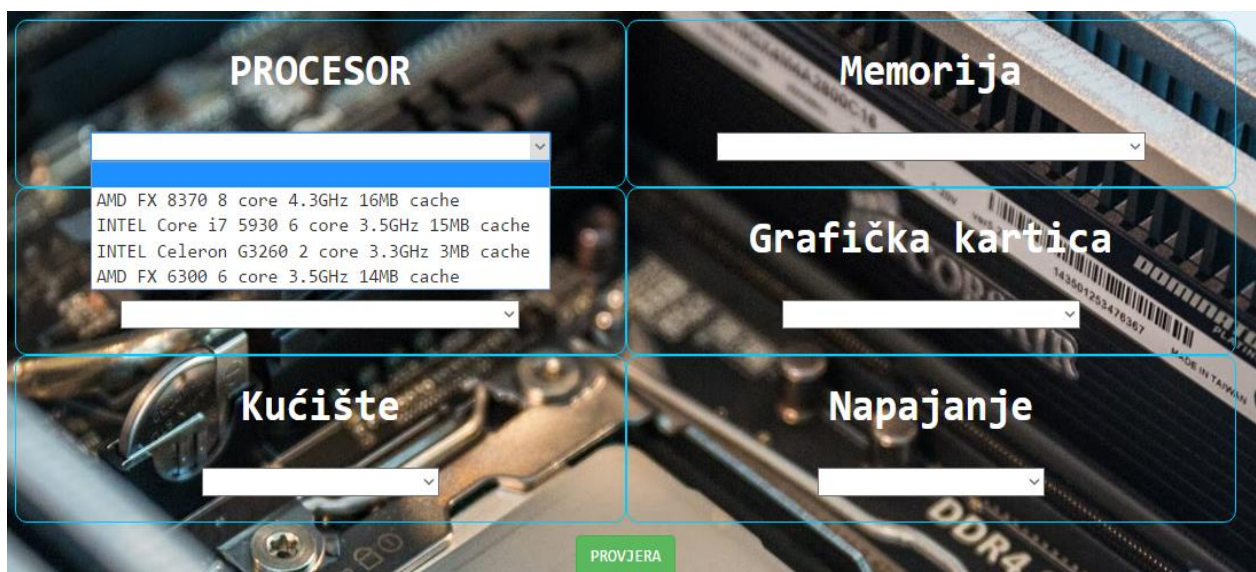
PROCESOR

AMD FX 8370 8 core 4.3GHz 16MB cache
INTEL Core i7 5930 6 core 3.5GHz 15MB cache
INTEL Celeron G3260 2 core 3.3GHz 3MB cache
AMD FX 6300 6 core 3.5GHz 14MB cache

Memorija

Grafička kartica

Kućište

Napajanje

PROVJERA